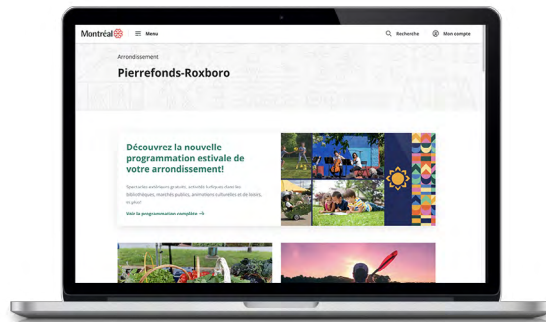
Montréal

Menu

Recherche

Mon compte

Arrondissement

Pierrefonds-Roxboro

Découvrez la nouvelle programmation estivale de votre arrondissement!

Spectacles extérieurs gratuits, activités ludiques dans les bibliothèques, marchés publics, animations culturelles et de loisirs, et plus!

Voir la programmation complète